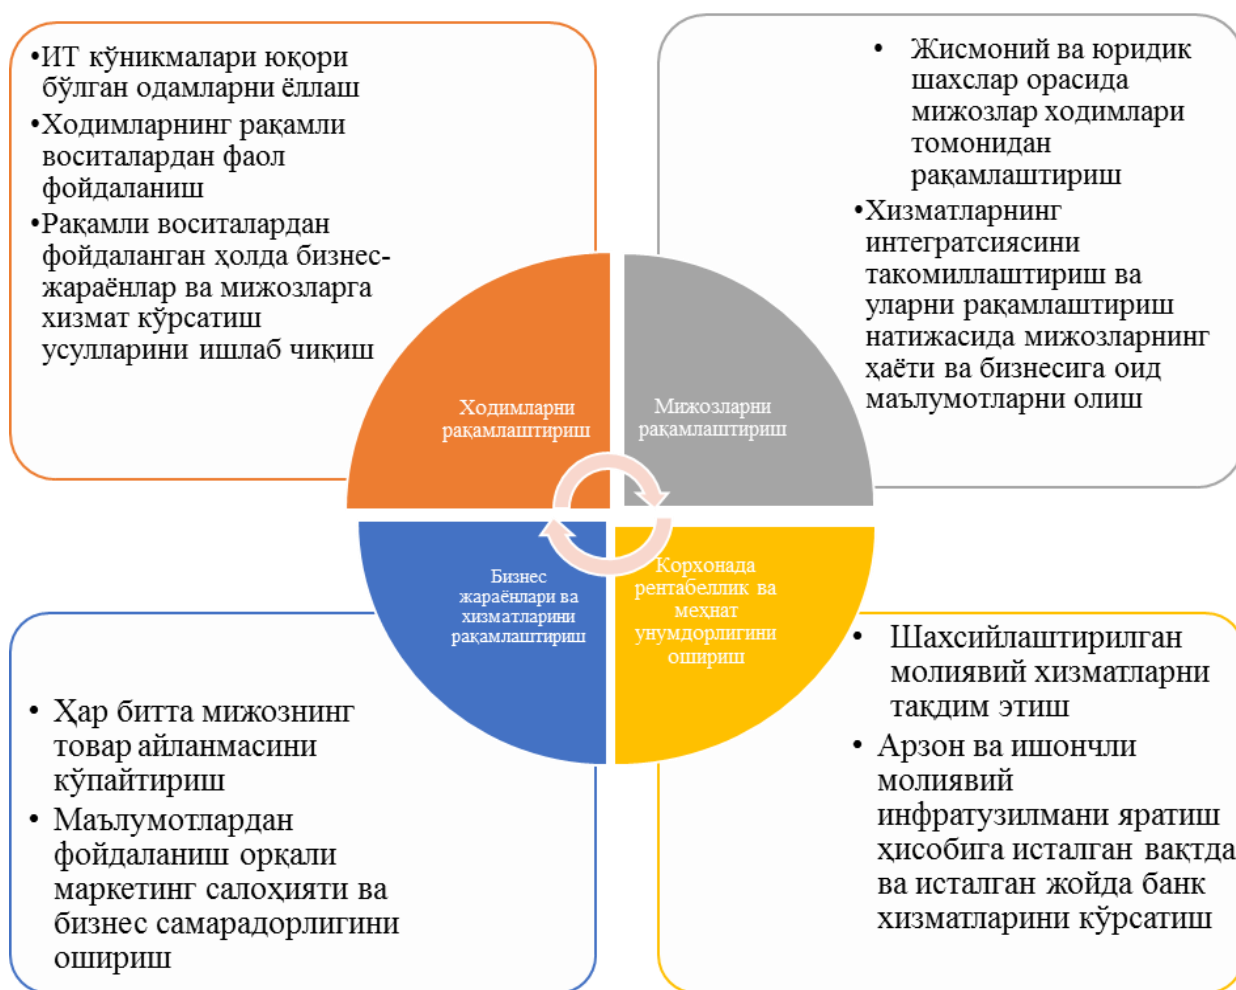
•ИТ кўникмалари юқори бўлган одамларни ёллаш
•Ходимларнинг рақамли воситалардан фаол фойдаланиш
•Рақамли воситалардан фойдаланган ҳолда бизнес-жараёнлар ва мижозларга хизмат кўрсатиш усулларини ишлаб чиқиш

• Жисмоний ва юридик шахслар орасида мижозлар ходимлари томонидан рақамлаштириш
•Хизматларнинг интегратсиясини такомиллаштириш ва уларни рақамлаштириш натижасида мижозларнинг ҳаёти ва бизнесига оид маълумотларни олиш

Ходимларни рақамлаштириш

Мижозларни рақамлаштириш

Бизнес жараёнлари ва хизматларини рақамлаштириш

Корхонада рентабеллик ва меҳнат унумдорлигини ошириш

• Ҳар битта мижознинг товар айланмасини кўпайтириш
• Маълумотлардан фойдаланиш орқали маркетинг салоҳияти ва бизнес самарадорлигини ошириш

• Шахсийлаштирилган молиявий хизматларни тақдим этиш
• Арзон ва ишончли молиявий инфратузилмани яратиш ҳисобига исталган вақтда ва исталган жойда банк хизматларини кўрсатиш